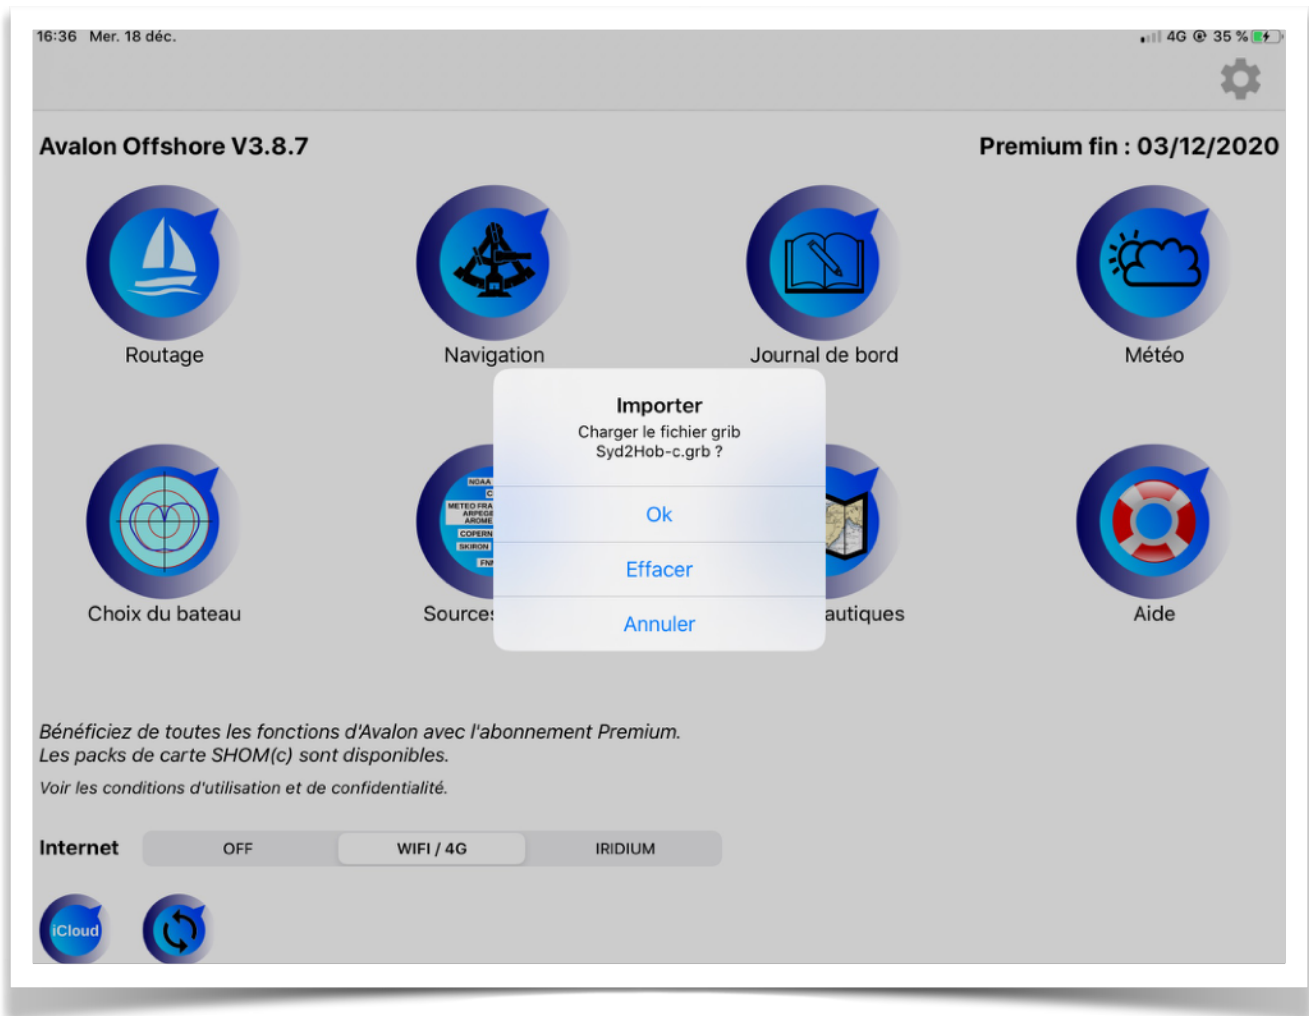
16:36 Mer. 18 déc.

4G 35 %

Avalon Offshore V3.8.7

Premium fin : 03/12/2020

Routage

Navigation

Journal de bord

Météo

Importer
Charger le fichier grib Syd2Hob-c.grb ?

Ok

Effacer

Annuler

Choix du bateau

NOAA
C
METEO FRA
ARPEGE
AROME
COPERN
SKIRON
FNI

Source

autiques

Aide

Bénéficiez de toutes les fonctions d'Avalon avec l'abonnement Premium.
Les packs de carte SHOM(c) sont disponibles.

Voir les conditions d'utilisation et de confidentialité.

Internet

OFF

WIFI / 4G

IRIDIUM

iCloud